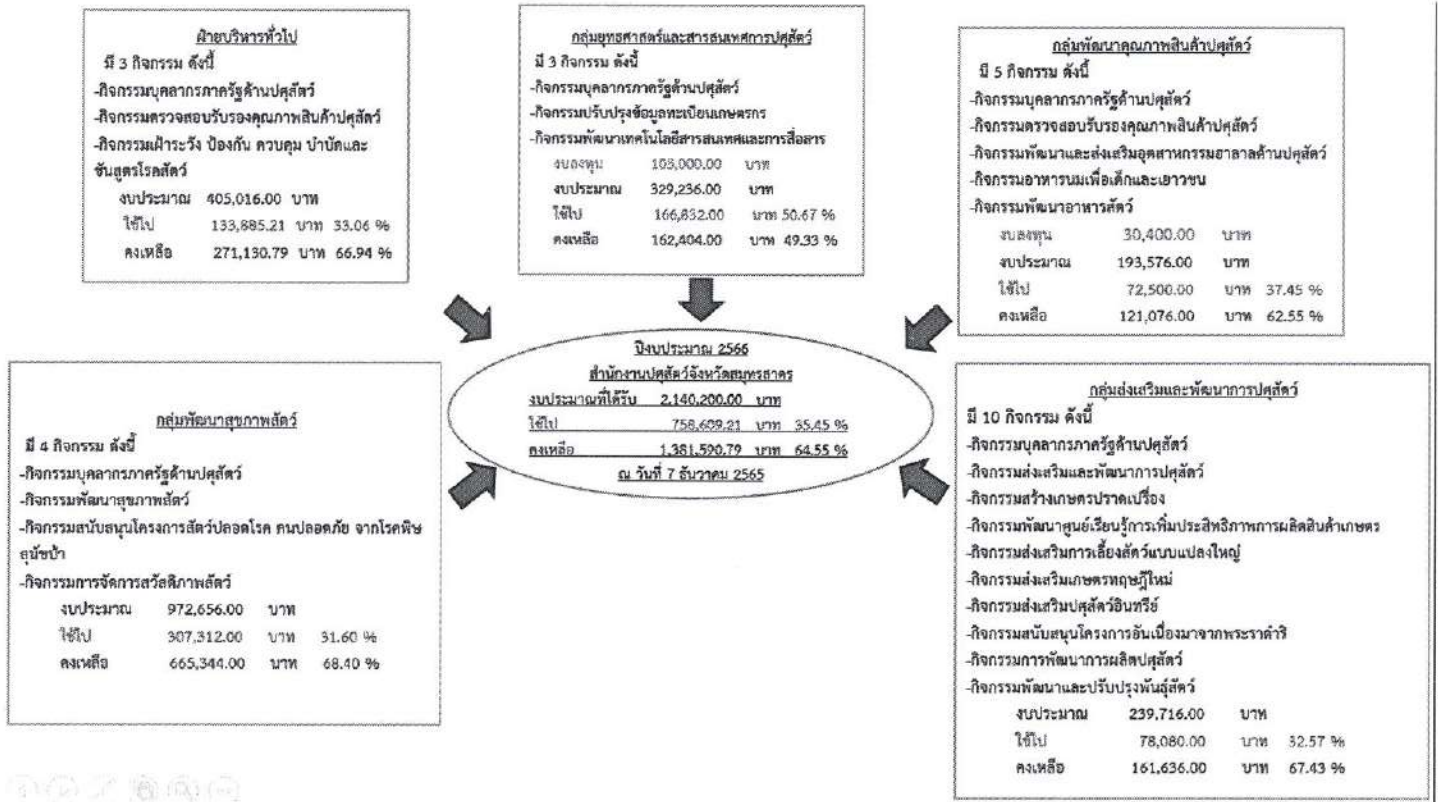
ฝ่ายบริหารทั่วไป
มี 3 กิจกรรม ดังนี้
-กิจกรรมบุคลากรภาครัฐด้านปศุสัตว์
-กิจกรรมตรวจสอบรับรองคุณภาพสินค้าปศุสัตว์
-กิจกรรมเฝ้าระวัง ป้องกัน ควบคุม บำบัดและชันสูตรโรคสัตว์
งบประมาณ 405,016.00 บาท
ใช้ไป 133,885.21 บาท 33.06 %
คงเหลือ 271,130.79 บาท 66.94 %

กลุ่มยุทธศาสตร์และสารสนเทศการปศุสัตว์
มี 3 กิจกรรม ดังนี้
-กิจกรรมบุคลากรภาครัฐด้านปศุสัตว์
-กิจกรรมปรับปรุงข้อมูลทะเบียนเกษตรกร
-กิจกรรมพัฒนาเทคโนโลยีสารสนเทศและการสื่อสาร
งบลงทุน 105,000.00 บาท
งบประมาณ 329,236.00 บาท
ใช้ไป 166,832.00 บาท 50.67 %
คงเหลือ 162,404.00 บาท 49.33 %

กลุ่มพัฒนาคุณภาพสินค้าปศุสัตว์
มี 5 กิจกรรม ดังนี้
-กิจกรรมบุคลากรภาครัฐด้านปศุสัตว์
-กิจกรรมตรวจสอบรับรองคุณภาพสินค้าปศุสัตว์
-กิจกรรมพัฒนาและส่งเสริมอุตสาหกรรมฮาลาลด้านปศุสัตว์
-กิจกรรมอาหารนมเพื่อเด็กและเยาวชน
-กิจกรรมพัฒนาอาหารสัตว์
งบลงทุน 30,400.00 บาท
งบประมาณ 193,576.00 บาท
ใช้ไป 72,500.00 บาท 37.45 %
คงเหลือ 121,076.00 บาท 62.55 %

ปีงบประมาณ 2566
สำนักงานปศุสัตว์จังหวัดสมุทรสาคร
งบประมาณที่ได้รับ 2,140,200.00 บาท
ใช้ไป 758,609.21 บาท 35.45 %
คงเหลือ 1,381,590.79 บาท 64.55 %
ณ วันที่ 7 ธันวาคม 2565

กลุ่มพัฒนาสุขภาพสัตว์
มี 4 กิจกรรม ดังนี้
-กิจกรรมบุคลากรภาครัฐด้านปศุสัตว์
-กิจกรรมพัฒนาสุขภาพสัตว์
-กิจกรรมสนับสนุนโครงการสัตว์ปลอดโรค คนปลอดภัย จากโรคพิษสุนัขบ้า
-กิจกรรมการจัดการสวัสดิภาพสัตว์
งบประมาณ 972,656.00 บาท
ใช้ไป 307,312.00 บาท 31.60 %
คงเหลือ 665,344.00 บาท 68.40 %

กลุ่มส่งเสริมและพัฒนาการปศุสัตว์
มี 10 กิจกรรม ดังนี้
-กิจกรรมบุคลากรภาครัฐด้านปศุสัตว์
-กิจกรรมส่งเสริมและพัฒนาการปศุสัตว์
-กิจกรรมสร้างเกษตรกรปราดเปรื่อง
-กิจกรรมพัฒนาศูนย์เรียนรู้การเพิ่มประสิทธิภาพการผลิตสินค้าเกษตร
-กิจกรรมส่งเสริมการเลี้ยงสัตว์แบบแปลงใหญ่
-กิจกรรมส่งเสริมเกษตรทฤษฎีใหม่
-กิจกรรมส่งเสริมปศุสัตว์อินทรีย์
-กิจกรรมสนับสนุนโครงการอันเนื่องมาจากพระราชดำริ
-กิจกรรมการพัฒนาการผลิตปศุสัตว์
-กิจกรรมพัฒนาและปรับปรุงพันธุ์สัตว์
งบประมาณ 239,716.00 บาท
ใช้ไป 78,080.00 บาท 32.57 %
คงเหลือ 161,636.00 บาท 67.43 %